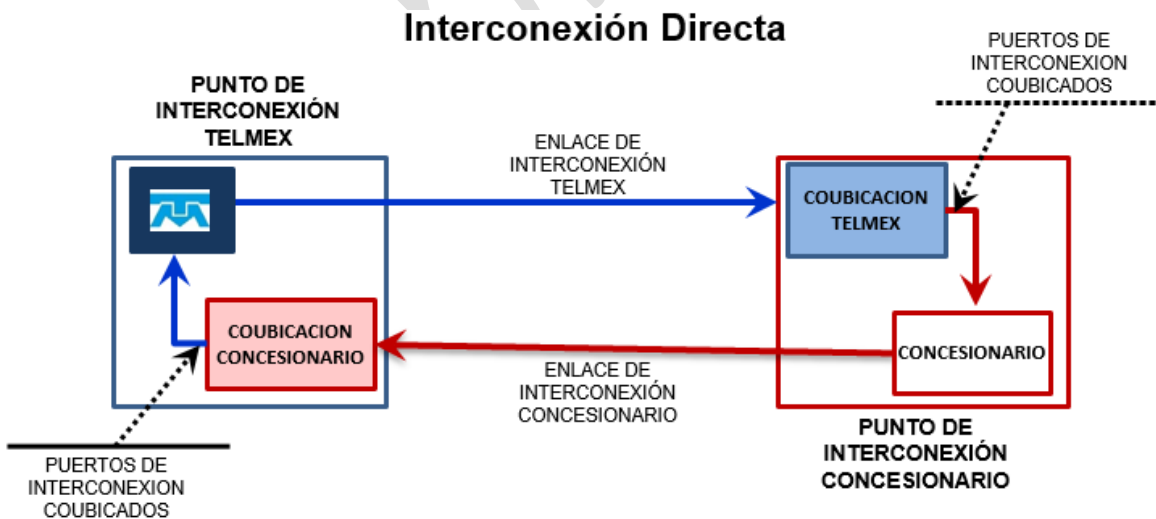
Interconexión Directa

PUNTO DE INTERCONEXIÓN TELMEX

ENLACE DE INTERCONEXIÓN TELMEX

PUERTOS DE INTERCONEXION COUBICADOS

COUBICACION TELMEX

COUBICACION CONCESIONARIO

CONCESIONARIO

ENLACE DE INTERCONEXIÓN CONCESIONARIO

PUERTOS DE INTERCONEXION COUBICADOS

PUNTO DE INTERCONEXIÓN CONCESIONARIO